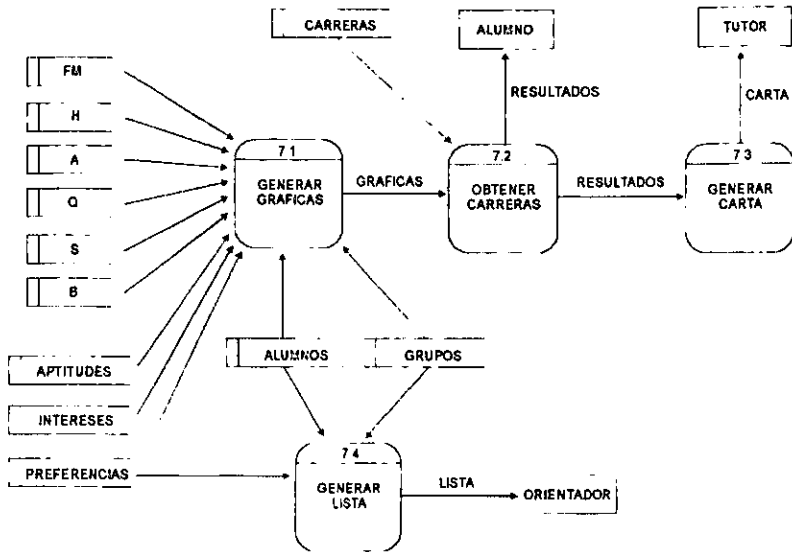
CARRERAS

ALUMNO

TUTOR

FM

H

A

Q

S

B

RESULTADOS

CARTA

7 1
GENERAR GRAFICAS

GRAFICAS

7.2
OBTENER CARRERAS

RESULTADOS

7 3
GENERAR CARTA

APTITUDES

INTERESES

PREFERENCIAS

ALUMNOS

GRUPOS

7 4
GENERAR LISTA

LISTA

ORIENTADOR